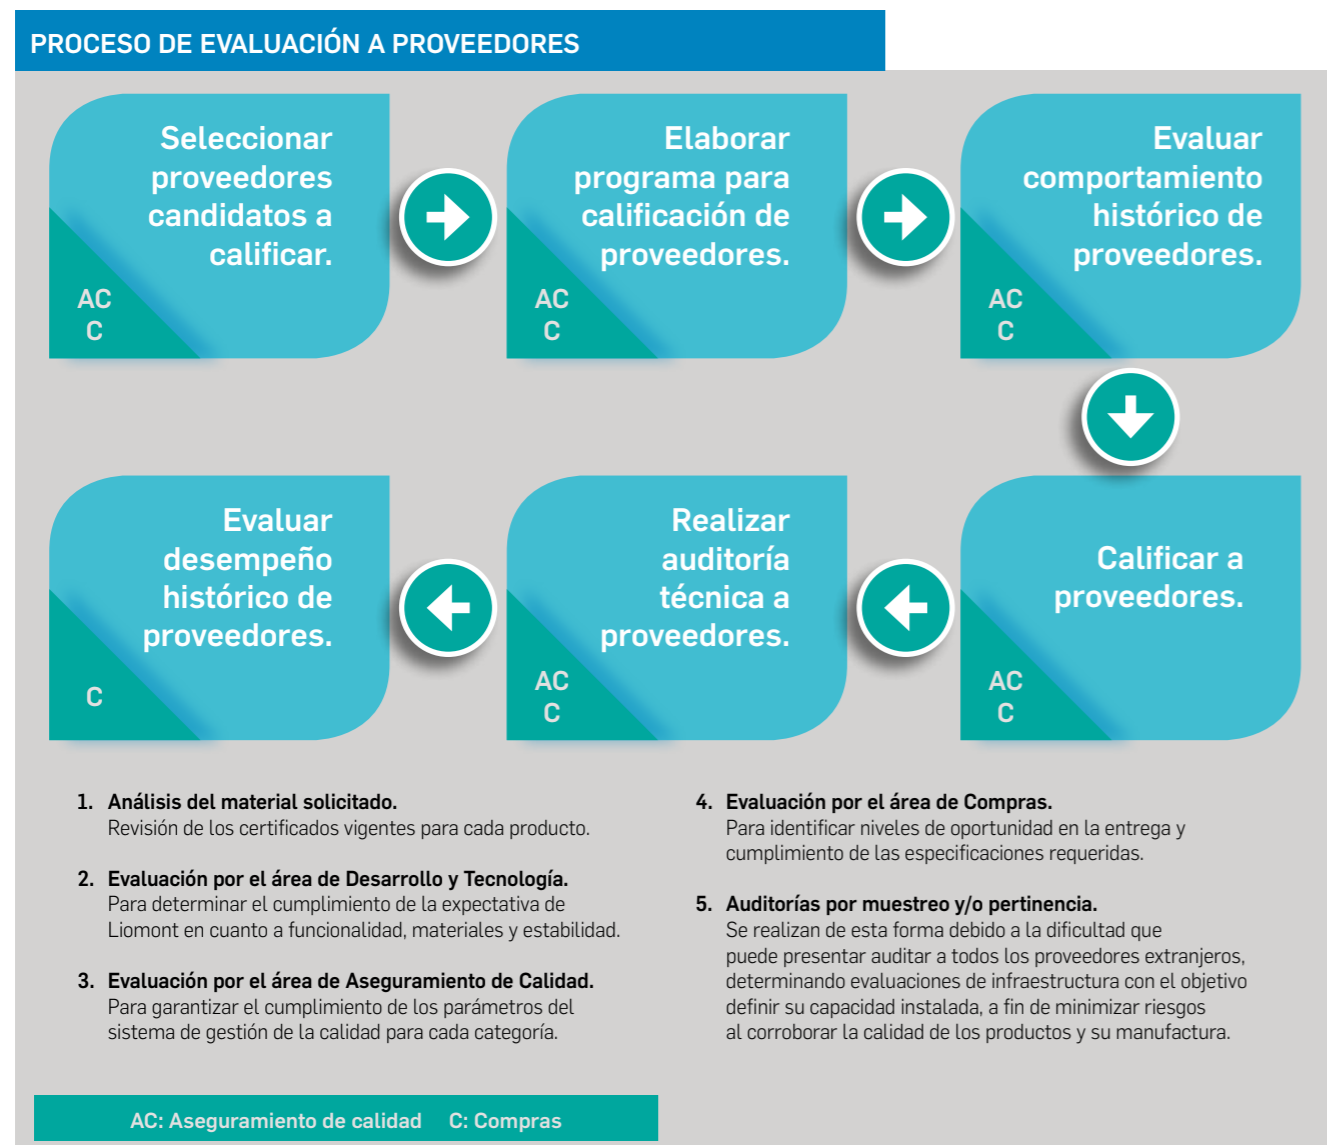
PROCESO DE EVALUACIÓN A PROVEEDORES

Seleccionar proveedores candidatos a calificar.

AC
C

Elaborar programa para calificación de proveedores.

AC
C

Evaluar comportamiento histórico de proveedores.

AC
C

Calificar a proveedores.

AC
C

Realizar auditoría técnica a proveedores.

AC
C

Evaluar desempeño histórico de proveedores.

C

1. Análisis del material solicitado.
Revisión de los certificados vigentes para cada producto.

2. Evaluación por el área de Desarrollo y Tecnología.
Para determinar el cumplimiento de la expectativa de Liomont en cuanto a funcionalidad, materiales y estabilidad.

3. Evaluación por el área de Aseguramiento de Calidad.
Para garantizar el cumplimiento de los parámetros del sistema de gestión de la calidad para cada categoría.

4. Evaluación por el área de Compras.
Para identificar niveles de oportunidad en la entrega y cumplimiento de las especificaciones requeridas.

5. Auditorías por muestreo y/o pertinencia.
Se realizan de esta forma debido a la dificultad que puede presentar auditar a todos los proveedores extranjeros, determinando evaluaciones de infraestructura con el objetivo definir su capacidad instalada, a fin de minimizar riesgos al corroborar la calidad de los productos y su manufactura.

AC: Aseguramiento de calidad C: Compras